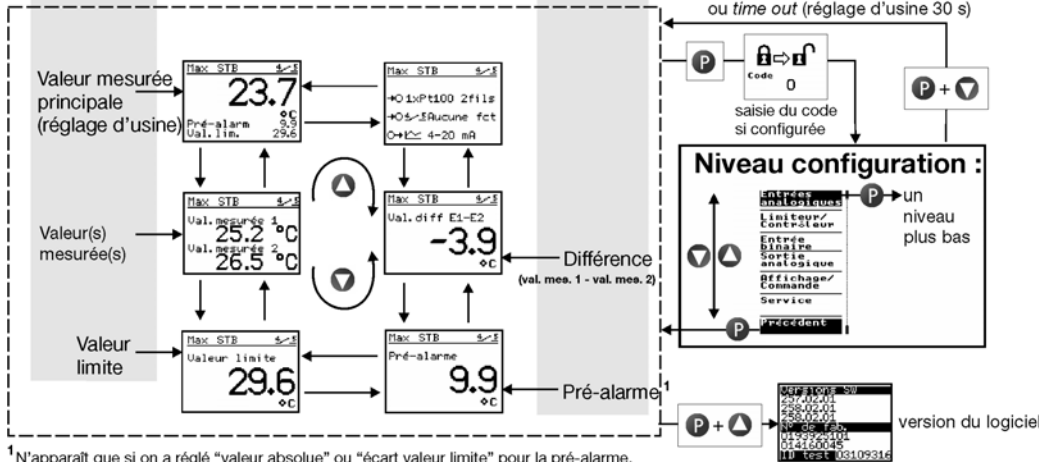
ou *time out* (réglage d'usine 30 s)

P

Code
0

saisie du code si configurée

P + ▼

Valeur mesurée principale (réglage d'usine)

Max STB
23.7
°C
Pré-alarm 9.9
Val.lim. 29.6

Max STB
→O 1xPt100 2fils
→O Aucune fct
O→ 4-20 mA

Niveau configuration :

Entrées analogiques
Limiteur/ Contrôleur
Entrée binaire
Sortie analogique
Affichage/ Commande
Service
Précédent

P → un niveau plus bas

Valeur(s) mesurée(s)

Max STB
Val.mesurée 1
25.2 °C
Val.mesurée 2
26.5 °C

Max STB
Val.diff E1-E2
-3.9
°C

Différence
(val. mes. 1 - val. mes. 2)

Valeur limite

Max STB
Valeur limite
29.6
°C

Max STB
Pré-alarme
9.9
°C

Pré-alarme$^1$

P + ▲

Versions SW
257.02.01
258.02.01
258.02.01
N° de fab.
0139325101
0141600045
ID test 03109316

version du logiciel

$^1$N'apparaît que si on a réglé "valeur absolue" ou "écart valeur limite" pour la pré-alarme.